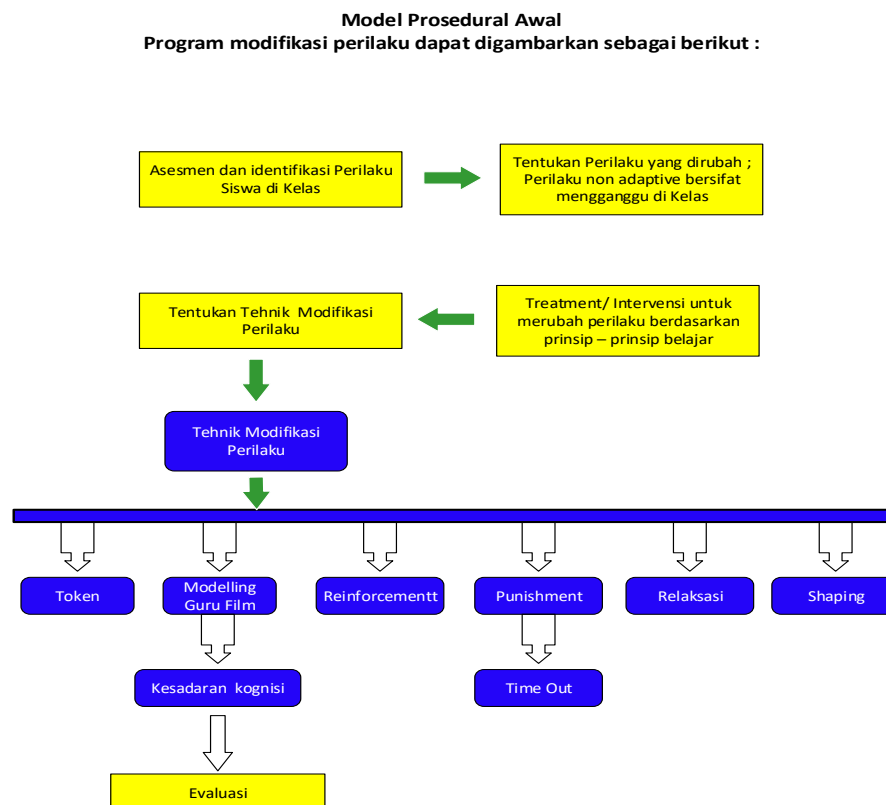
Model Prosedural Awal
Program modifikasi perilaku dapat digambarkan sebagai berikut :

Asesmen dan identifikasi Perilaku Siswa di Kelas

Tentukan Perilaku yang dirubah ; Perilaku non adaptive bersifat mengganggu di Kelas

Tentukan Tehnik Modifikasi Perilaku

Treatment/ Intervensi untuk merubah perilaku berdasarkan prinsip – prinsip belajar

Tehnik Modifikasi Perilaku

Token

Modelling Guru Film

Reinforcementt

Punishment

Relaksasi

Shaping

Kesadaran kognisi

Time Out

Evaluasi